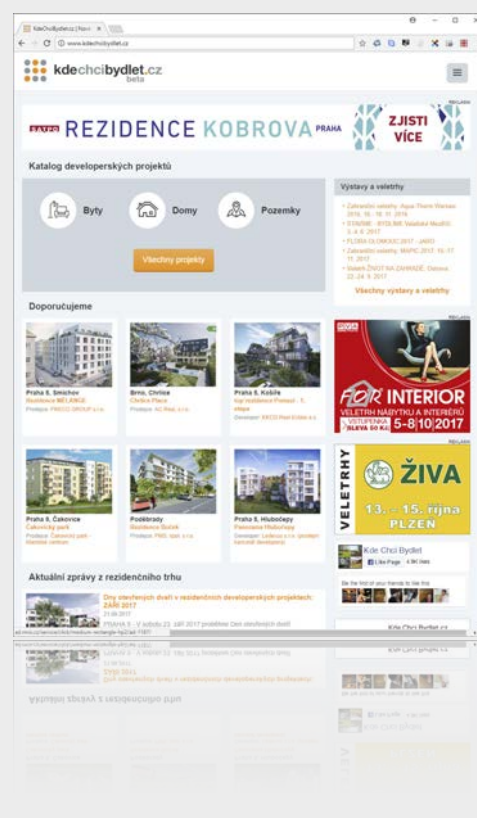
KdeChciBydlet.cz | Nové ×

www.kdechcibydlet.cz

kdechcibydlet.cz beta

REKLAMA

REZIDENCE KOBROVA PRAHA

ZJISTI VÍCE

Katalog developerských projektů

Byty

Domy

Pozemky

Všechny projekty

Výstavy a veletrhy

Zahraniční veletrhy: Aqua-Therm Warsaw 2016, 16.-18.11.2016

STAVMI - BYDLIM, Valašské Meziříčí 3.-4.4.2017

FLORA OLOMOUC 2017 - JARO

Zahraniční veletrhy: MAPIC 2017, 15.-17.11.2017

Veletrh ŽIVOT NA ZAHRADĚ, Ostrava, 22.-24.9.2017

Všechny výstavy a veletrhy

Doporučujeme

Praha 5, Smíchov
Rezidence MÉLANGE
Prodejce: FINEP GROUP s.r.o.

Brno, Chrlice
Chrlice Place
Prodejce: AC Real, s.r.o.

Praha 6, Kobylisy
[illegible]
Developer: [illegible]

REKLAMA

FOR INTERIOR

VELETRH NÁBYTKU A INTERIÉRŮ

VSTUPENKA SLEVA 50 Kč

5–8 10 2017

Praha 9, Čakovice
Čakovický park
Prodejce: Čakovický park - Klánové centrum

Poděbrady
Rezidence Bezlek
Prodejce: PMG, spol. s r.o.

Praha 5, Hlubočepy
Panorama Hlubočepy
Prodejce: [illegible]

REKLAMA

VELETRHY

ŽIVA

13. – 15. října

PLZEŇ

Kde Chci Bydlet

Like Page

Be the first of your friends to like this

Aktuální zprávy z rezidenčního trhu

Dny otevřených dveří v rezidenčních developerských projektech: ZÁŘÍ 2017

21.08.2017

PRAHA 9 - V sobotu 23. září 2017 proběhne Den otevřených dveří

Kde Chci Bydlet.cz